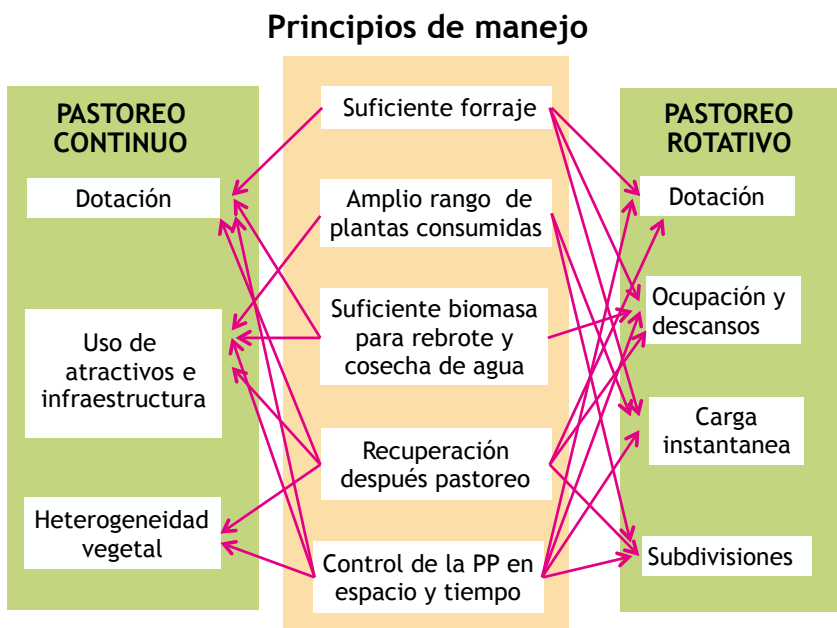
Principios de manejo

PASTOREO CONTINUO

Dotación

Uso de atractivos e infraestructura

Heterogeneidad vegetal

Suficiente forraje

Amplio rango de plantas consumidas

Suficiente biomasa para rebrote y cosecha de agua

Recuperación después pastoreo

Control de la PP en espacio y tiempo

PASTOREO ROTATIVO

Dotación

Ocupación y descansos

Carga instantanea

Subdivisiones